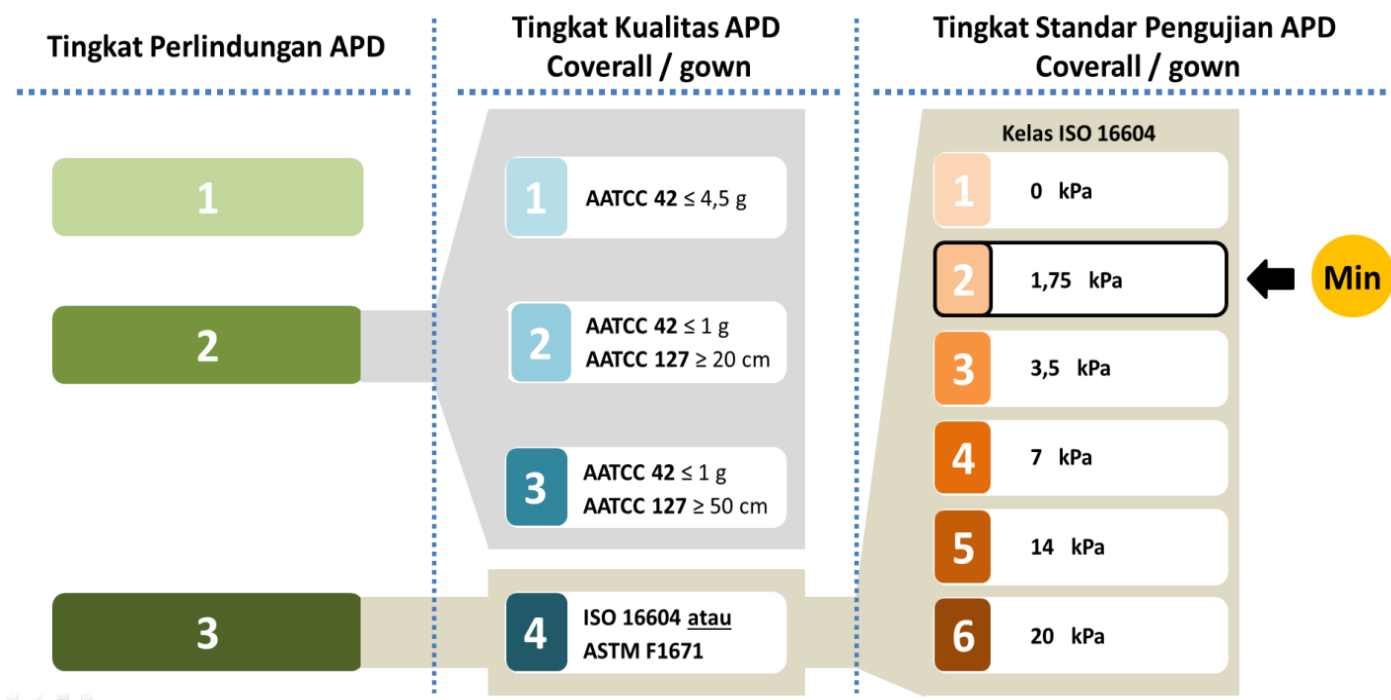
Tingkat Perlindungan APD

1

2

3

Tingkat Kualitas APD Coverall / gown

1 AATCC 42 $\leq$ 4,5 g

2 AATCC 42 $\leq$ 1 g
AATCC 127 $\geq$ 20 cm

3 AATCC 42 $\leq$ 1 g
AATCC 127 $\geq$ 50 cm

4 ISO 16604 atau
ASTM F1671

Tingkat Standar Pengujian APD Coverall / gown

Kelas ISO 16604

1 0 kPa

2 1,75 kPa

Min

3 3,5 kPa

4 7 kPa

5 14 kPa

6 20 kPa